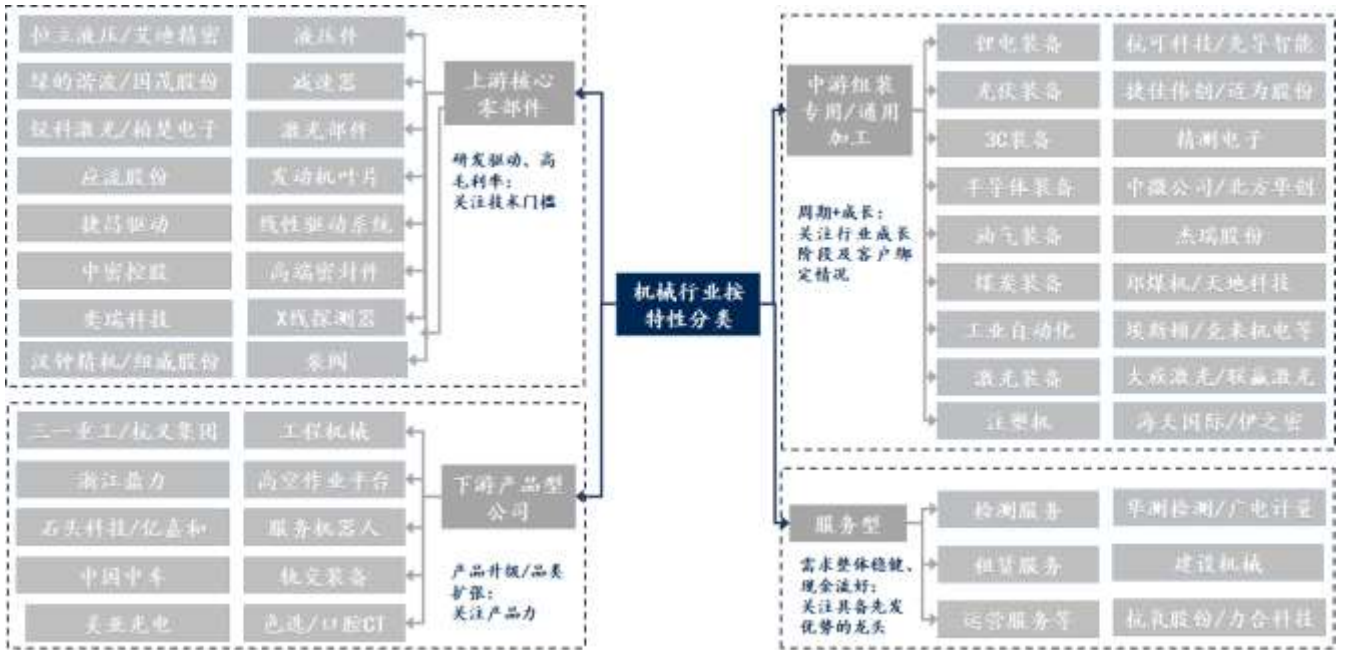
机械行业按特性分类

上游核心零部件

研发驱动、高毛利率：关注技术门槛

| 恒立液压/艾迪精密 | 液压件 |
|---|---|
| 绿的谐波/国茂股份 | 减速器 |
| 锐科激光/柏楚电子 | 激光部件 |
| 应流股份 | 发动机叶片 |
| 捷昌驱动 | 线性驱动系统 |
| 中密控股 | 高端密封件 |
| 奕瑞科技 | X线探测器 |
| 汉钟精机/纽威股份 | 泵阀 |

下游产品型公司

产品升级/品类扩张：关注产品力

| 三一重工/杭叉集团 | 工程机械 |
|---|---|
| 浙江鼎力 | 高空作业平台 |
| 石头科技/亿嘉和 | 服务机器人 |
| 中国中车 | 轨交装备 |
| 美亚光电 | 色选/口腔CT |

中游组装专用/通用加工

周期+成长：关注行业成长阶段及客户绑定情况

| 锂电装备 | 杭可科技/先导智能 |
|---|---|
| 光伏装备 | 捷佳伟创/迈为股份 |
| 3C装备 | 精测电子 |
| 半导体装备 | 中微公司/北方华创 |
| 油气装备 | 杰瑞股份 |
| 煤炭装备 | 郑煤机/天地科技 |
| 工业自动化 | 埃斯顿/克来机电等 |
| 激光装备 | 大族激光/联赢激光 |
| 注塑机 | 海天国际/伊之密 |

服务型

需求整体稳健、现金流好：关注具备先发优势的龙头

| 检测服务 | 华测检测/广电计量 |
|---|---|
| 租赁服务 | 建设机械 |
| 运营服务等 | 杭氧股份/力合科技 |